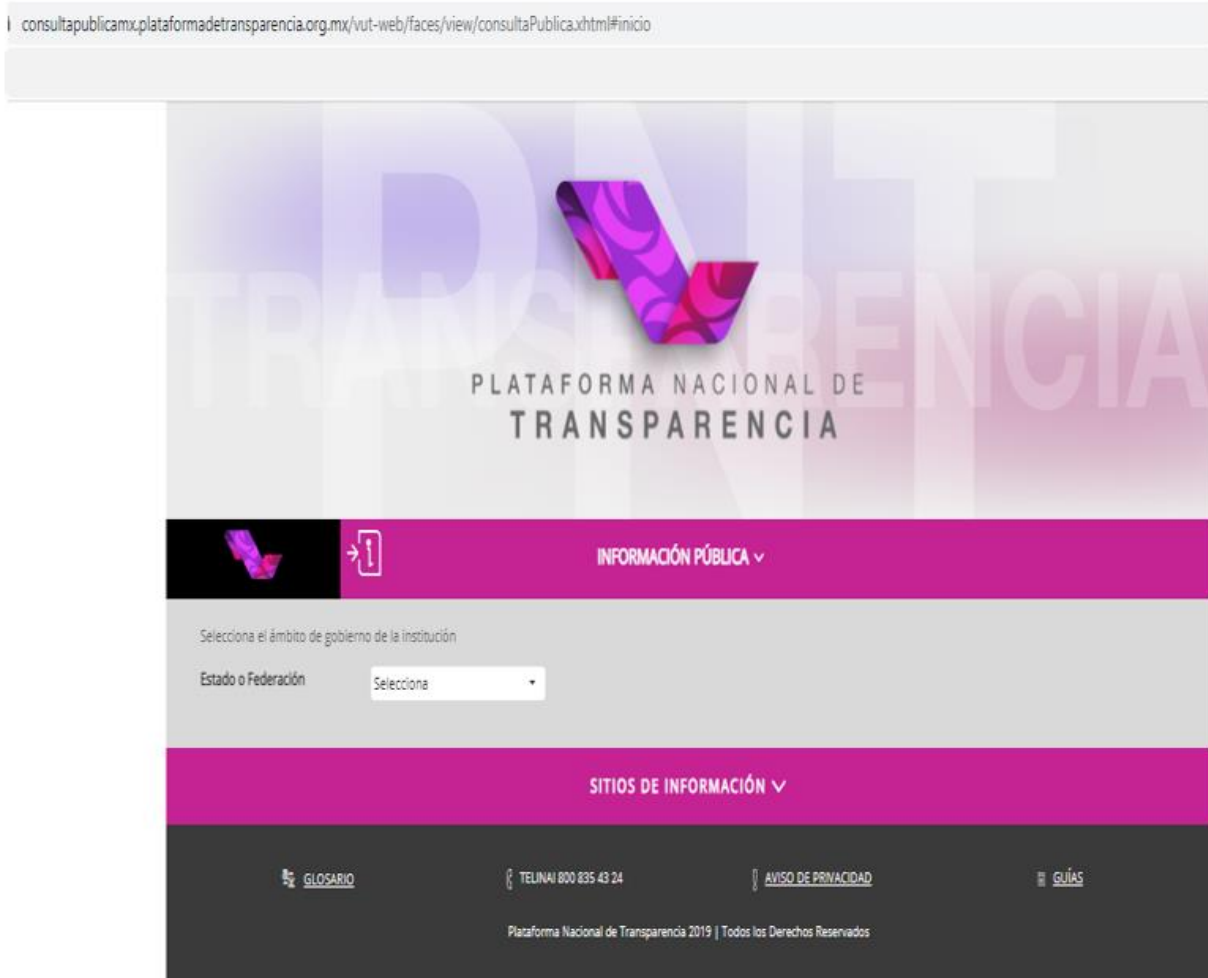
consultapublicamx.plataformadetransparencia.org.mx/vut-web/faces/view/consultaPublica.xhtml#inicio

PNT
TRANSPARENCIA

PLATAFORMA NACIONAL DE
TRANSPARENCIA

INFORMACIÓN PÚBLICA

Selecciona el ámbito de gobierno de la institución

Estado o Federación

Selecciona

SITIOS DE INFORMACIÓN

GLOSARIO

TELINAI 800 835 43 24

AVISO DE PRIVACIDAD

GUÍAS

Plataforma Nacional de Transparencia 2019 | Todos los Derechos Reservados